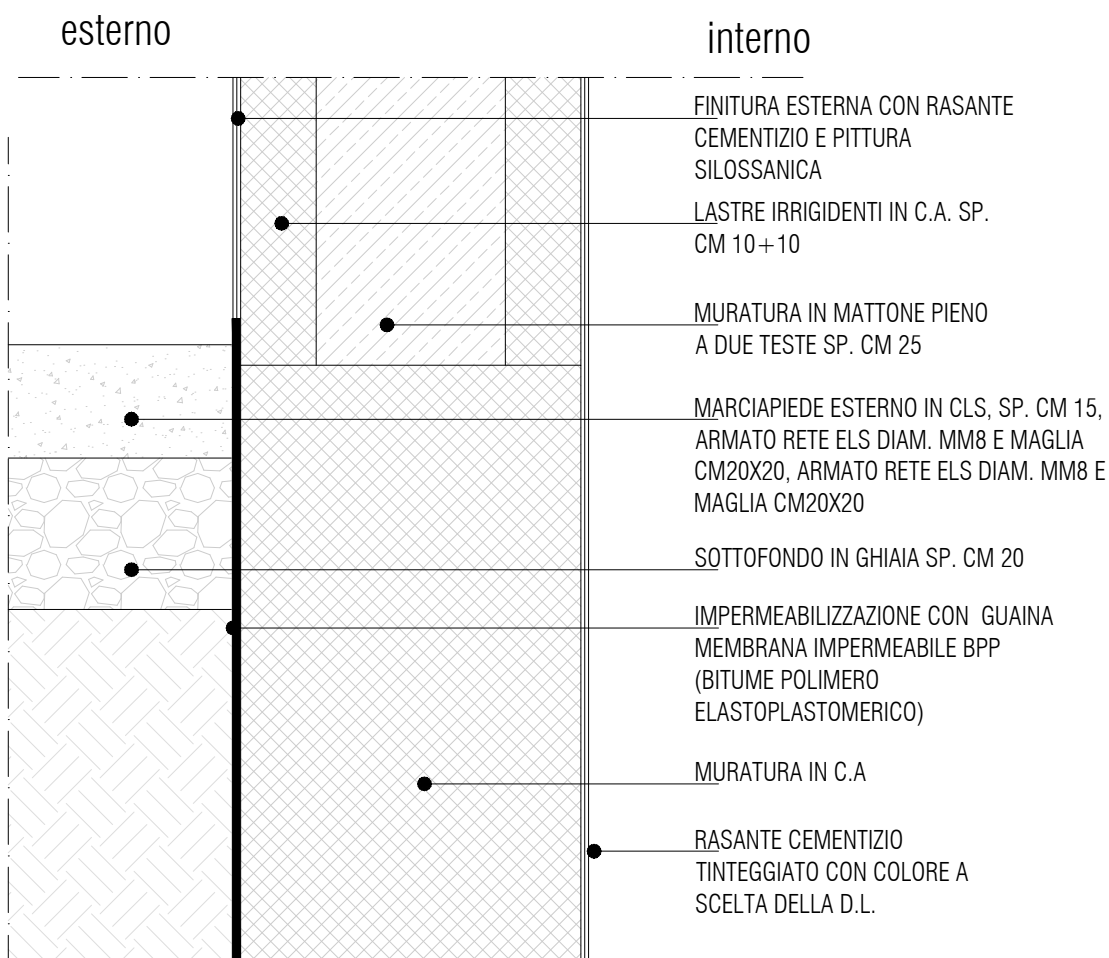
esterno

interno

FINITURA ESTERNA CON RASANTE CEMENTIZIO E PITTURA SILOSSANICA

LASTRE IRRIGIDENTI IN C.A. SP. CM 10+10

MURATURA IN MATTONE PIENO A DUE TESTE SP. CM 25

MARCIAPIEDE ESTERNO IN CLS, SP. CM 15, ARMATO RETE ELS DIAM. MM8 E MAGLIA CM20X20, ARMATO RETE ELS DIAM. MM8 E MAGLIA CM20X20

SOTTOFONDO IN GHIAIA SP. CM 20

IMPERMEABILIZZAZIONE CON GUAINA MEMBRANA IMPERMEABILE BPP (BITUME POLIMERO ELASTOPLASTOMERICO)

MURATURA IN C.A

RASANTE CEMENTIZIO TINTEGGIATO CON COLORE A SCELTA DELLA D.L.